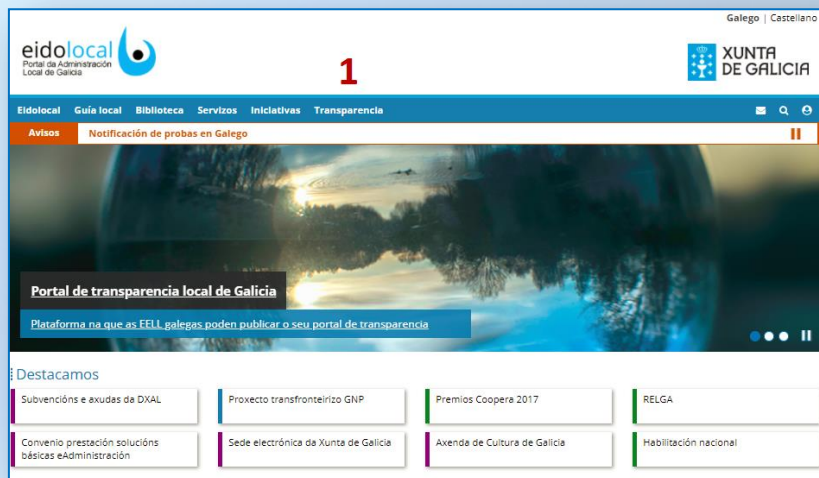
Galego | Castellano

eidolocal
Portal da Administración Local de Galicia

1

XUNTA DE GALICIA

Eidolocal Guía local Biblioteca Servizos Iniciativas Transparencia

Avisos Notificación de probas en Galego

Portal de transparencia local de Galicia

Plataforma na que as EELL galegas poden publicar o seu portal de transparencia

Destacamos

Subvencións e axudas da DXAL

Proxecto transfronteirizo GNP

Premios Coopera 2017

RELGA

Convenio prestación solucións básicas eAdministración

Sede electrónica da Xunta de Galicia

Axenda de Cultura de Galicia

Habilitación nacional